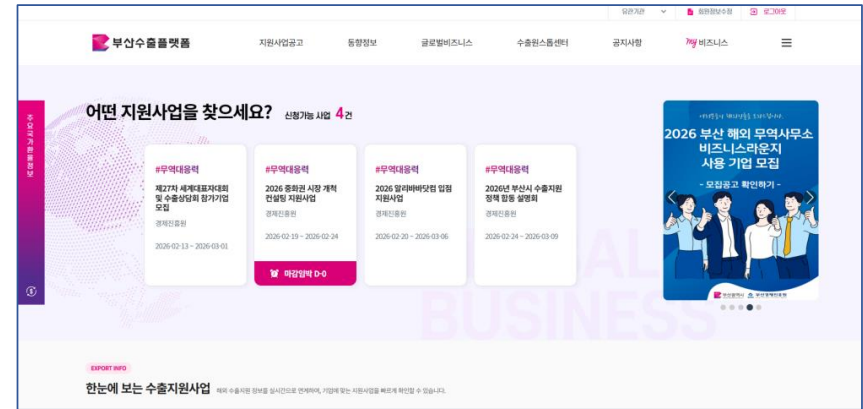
유관기관 | 회원정보수정 | 로그아웃

부산수출플랫폼

지원사업공고 동향정보 글로벌비즈니스 수출원스톱센터 공지사항 my비즈니스

주요국가환율정보

어떤 지원사업을 찾으세요? 신청가능 사업 4건

#무역대응력
제27차 세계대표자대회 및 수출상담회 참가기업 모집
경제진흥원
2026-02-13 ~ 2026-03-01

#무역대응력
2026 중화권 시장 개척 컨설팅 지원사업
경제진흥원
2026-02-19 ~ 2026-02-24
마감임박 D-0

#무역대응력
2026 알리바바닷컴 입점 지원사업
경제진흥원
2026-02-20 ~ 2026-03-06

#무역대응력
2026년 부산시 수출지원 정책 합동 설명회
경제진흥원
2026-02-24 ~ 2026-03-09

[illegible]
2026 부산 해외 무역사무소 비즈니스라운지 사용 기업 모집
- 모집공고 확인하기 -
부산광역시 부산경제진흥원

BUSINESS

EXPORT INFO
한눈에 보는 수출지원사업 해외 수출지원 정보를 실시간으로 연계하여, 기업에 맞는 지원사업을 빠르게 확인할 수 있습니다.